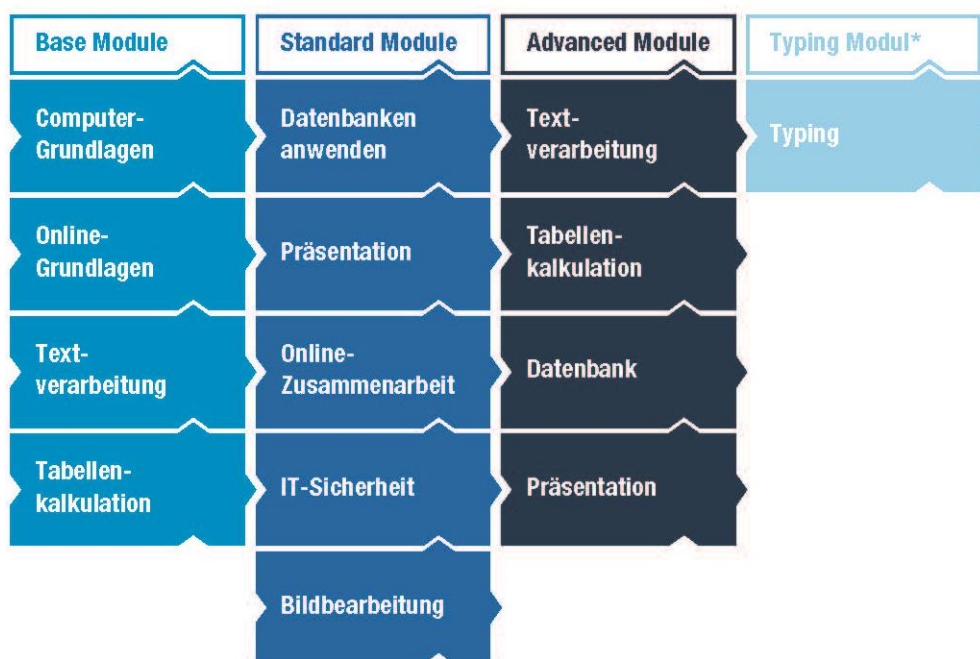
Base Module

Computer-Grundlagen

Online-Grundlagen

Text-verarbeitung

Tabellen-kalkulation

Standard Module

Datenbanken anwenden

Präsentation

Online-Zusammenarbeit

IT-Sicherheit

Bildbearbeitung

Advanced Module

Text-verarbeitung

Tabellen-kalkulation

Datenbank

Präsentation

Typing Modul*

Typing